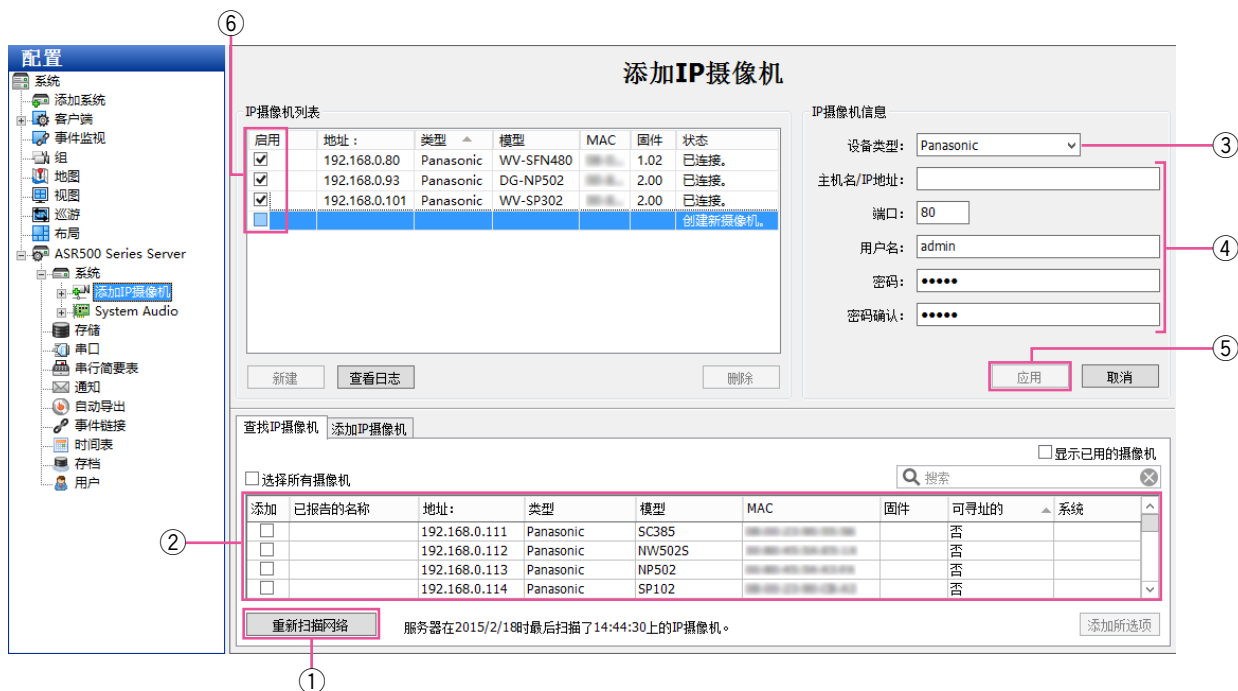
配置
系统
添加系统
客户端
事件监视
组
地图
视图
巡游
布局
ASR500 Series Server
系统
添加IP摄像机
System Audio
存储
串口
串行简要表
通知
自动导出
事件链接
时间表
存档
用户

⑥

添加IP摄像机

IP摄像机列表

| 启用 | 地址： | 类型 | 模型 | MAC | 固件 | 状态 |
|---|---|---|---|---|---|---|
| ☑ | 192.168.0.80 | Panasonic | WV-SFN480 | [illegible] | 1.02 | 已连接。 |
| ☑ | 192.168.0.93 | Panasonic | DG-NP502 | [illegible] | 2.00 | 已连接。 |
| ☑ | 192.168.0.101 | Panasonic | WV-SP302 | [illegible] | 2.00 | 已连接。 |
| ☐ | | | | | | 创建新摄像机。 |

新建 查看日志 删除

IP摄像机信息
设备类型： Panasonic ③
主机名/IP地址：
端口： 80
用户名： admin ④
密码： •••••
密码确认： •••••
⑤
应用 取消

查找IP摄像机 添加IP摄像机
☐显示已用的摄像机
☐选择所有摄像机
搜索

| 添加 | 已报告的名称 | 地址： | 类型 | 模型 | MAC | 固件 | 可寻址的 | 系统 |
|---|---|---|---|---|---|---|---|---|
| ☐ | | 192.168.0.111 | Panasonic | SC385 | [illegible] | | 否 | |
| ☐ | | 192.168.0.112 | Panasonic | NW502S | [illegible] | | 否 | |
| ☐ | | 192.168.0.113 | Panasonic | NP502 | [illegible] | | 否 | |
| ☐ | | 192.168.0.114 | Panasonic | SP102 | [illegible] | | 否 | |

②

重新扫描网络 服务器在2015/2/18时最后扫描了14:44:30上的IP摄像机。 添加所选项
①